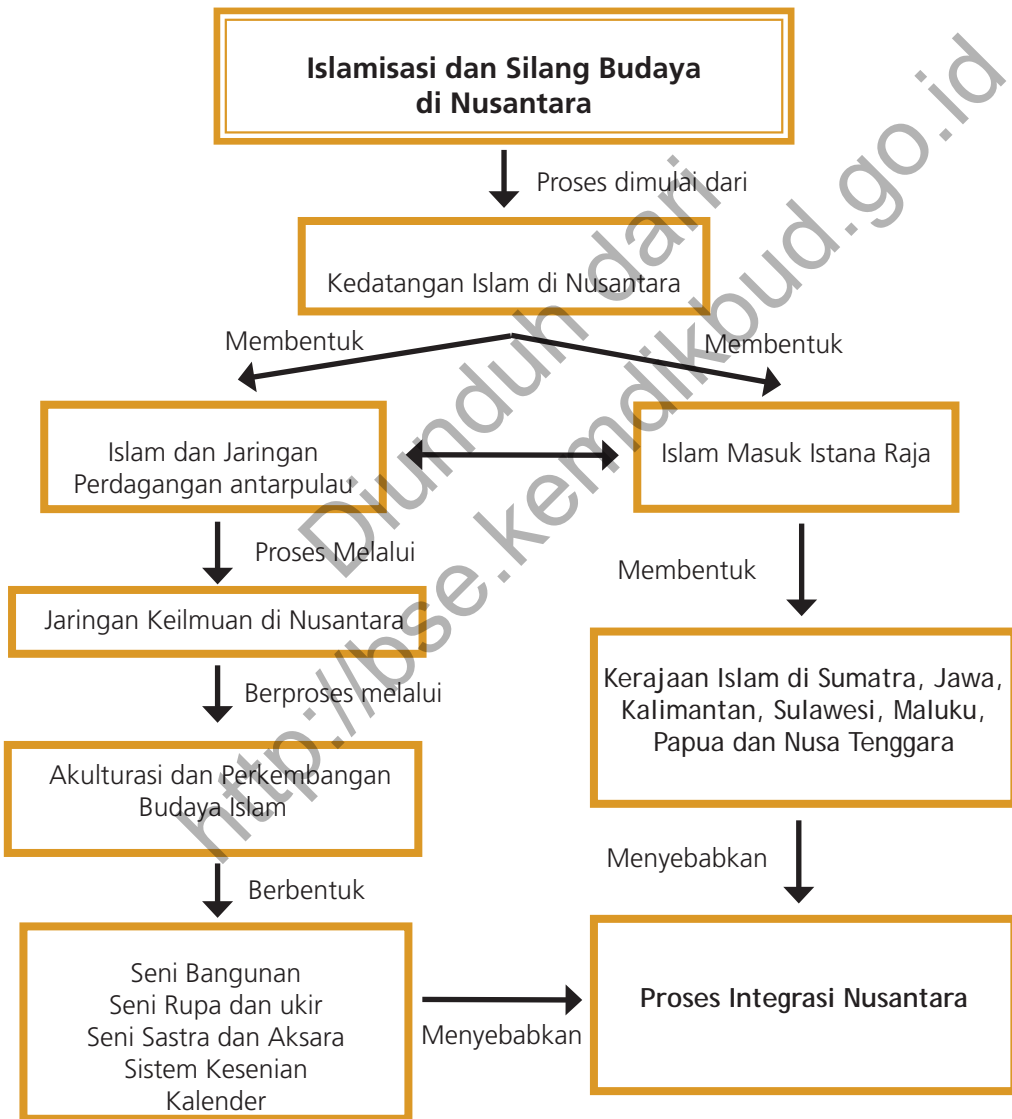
Islamisasi dan Silang Budaya di Nusantara

Proses dimulai dari

Kedatangan Islam di Nusantara

Membentuk

Membentuk

Islam dan Jaringan Perdagangan antarpulau

Islam Masuk Istana Raja

Proses Melalui

Jaringan Keilmuan di Nusantara

Membentuk

Berproses melalui

Kerajaan Islam di Sumatra, Jawa, Kalimantan, Sulawesi, Maluku, Papua dan Nusa Tenggara

Akulturasi dan Perkembangan Budaya Islam

Menyebabkan

Berbentuk

Seni Bangunan
Seni Rupa dan ukir
Seni Sastra dan Aksara
Sistem Kesenian
Kalender

Menyebabkan

Proses Integrasi Nusantara

Diunduh dari http://bse.kemdikbud.go.id